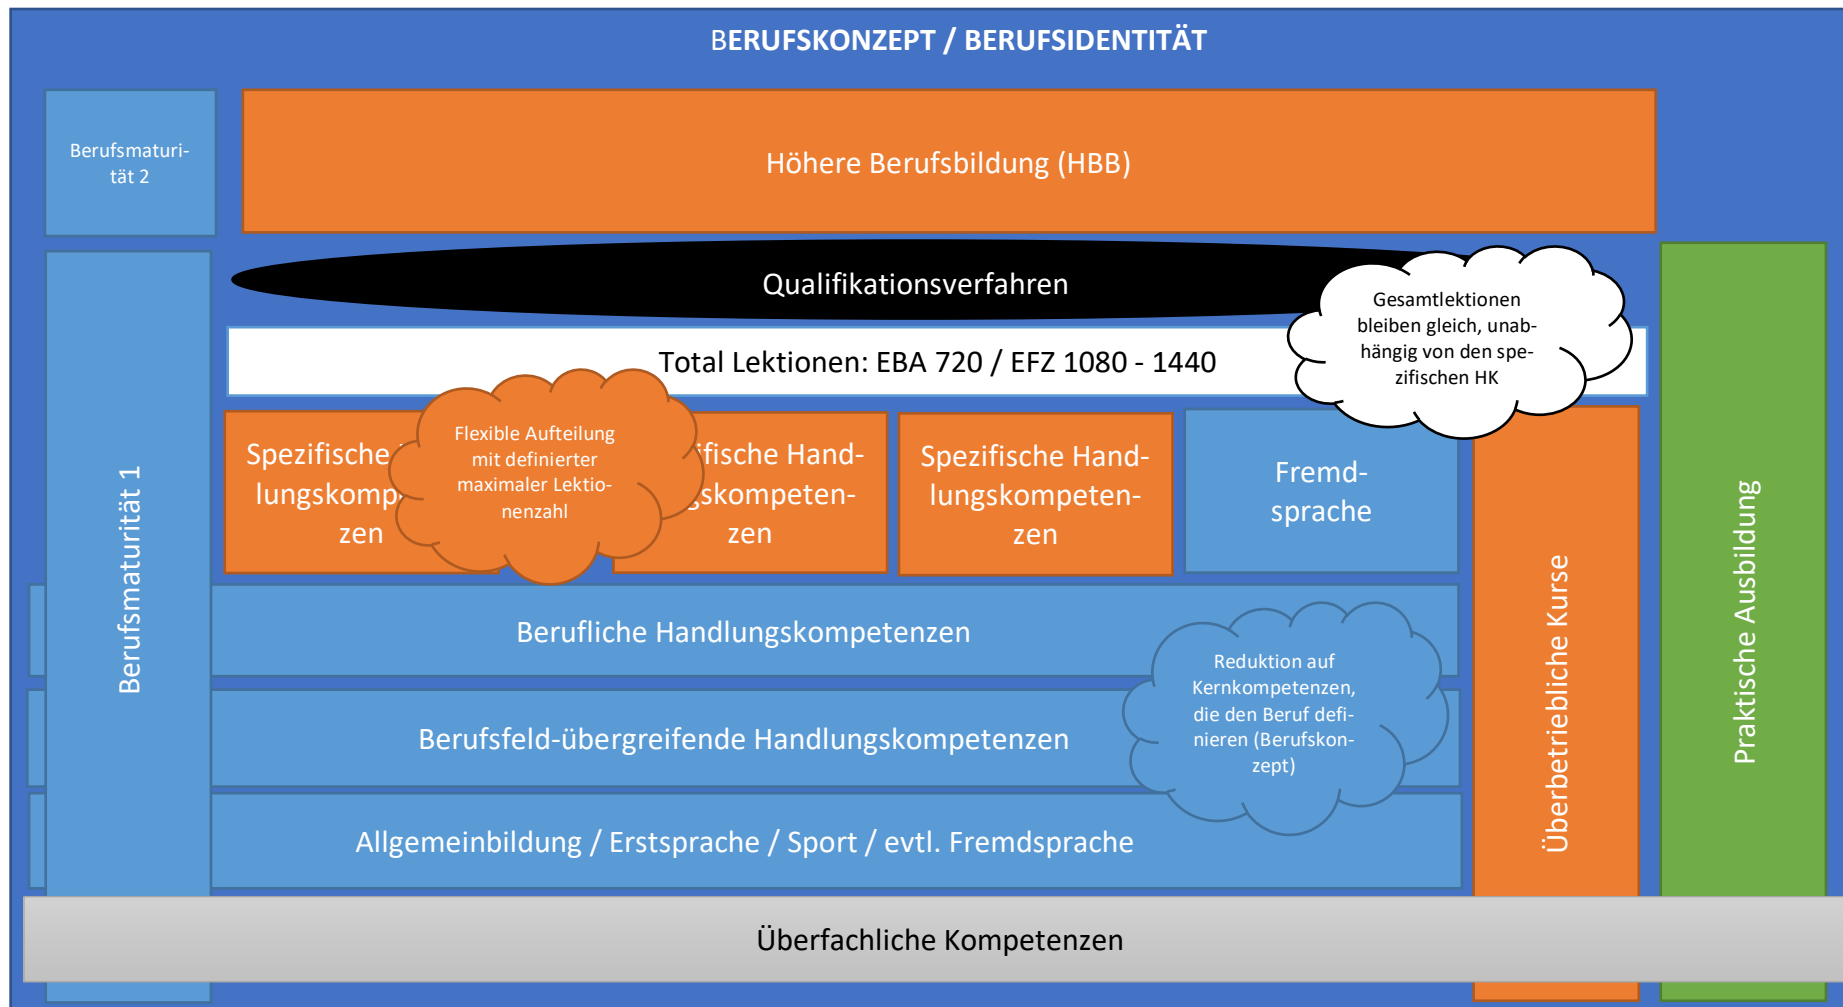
BERUFSKONZEPT / BERUFSIDENTITÄT

Berufsmaturität 2

Höhere Berufsbildung (HBB)

Qualifikationsverfahren

Gesamtlektionen bleiben gleich, unabhängig von den spezifischen HK

Total Lektionen: EBA 720 / EFZ 1080 - 1440

Berufsmaturität 1

Spezifische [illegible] lungskomp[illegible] zen

Flexible Aufteilung mit definierter maximaler Lektionenzahl

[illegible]fische Hand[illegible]skompetenzen

Spezifische Handlungskompetenzen

Fremdsprache

Überbetriebliche Kurse

Praktische Ausbildung

Berufliche Handlungskompetenzen

Reduktion auf Kernkompetenzen, die den Beruf definieren (Berufskonzept)

Berufsfeld-übergreifende Handlungskompetenzen

Allgemeinbildung / Erstsprache / Sport / evtl. Fremdsprache

Überfachliche Kompetenzen